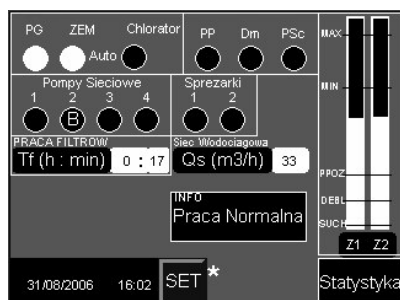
PG ZEM Chlorator PP Dm PSc

Auto

Pompy Sieciowe
1 2 3 4
B

Sprezarki
1 2

PRACA FILTROW
Tf (h : min) 0 : 17

Siec Wodociagowa
Qs (m3/h) 33

INFO
Praca Normalna

MAX
MIN
PPOZ
DEBL
SUCH
Z1 Z2

31/08/2006 16:02 SET *

Statystyka